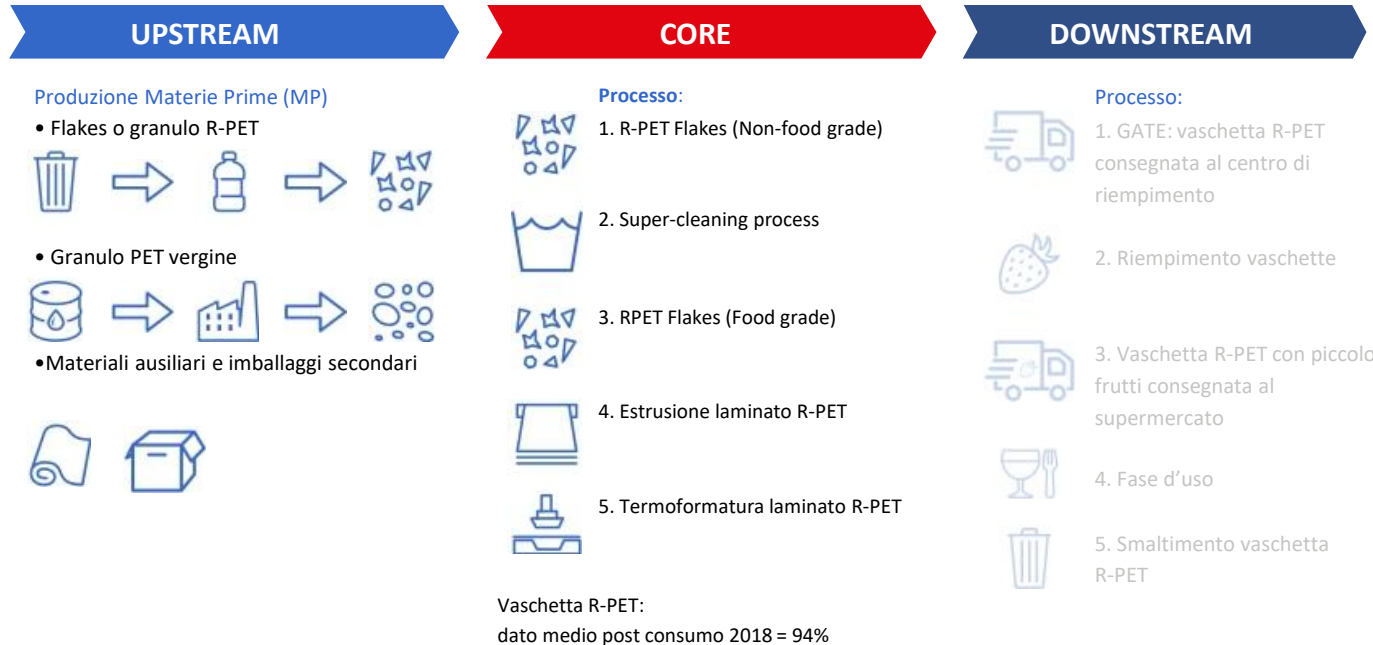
UPSTREAM

Produzione Materie Prime (MP)

• Flakes o granulo R-PET

• Granulo PET vergine

•Materiali ausiliari e imballaggi secondari

CORE

Processo:

1. R-PET Flakes (Non-food grade)

2. Super-cleaning process

3. RPET Flakes (Food grade)

4. Estrusione laminato R-PET

5. Termoformatura laminato R-PET

Vaschetta R-PET:
dato medio post consumo 2018 = 94%

DOWNSTREAM

Processo:

1. GATE: vaschetta R-PET consegnata al centro di riempimento

2. Riempimento vaschette

3. Vaschetta R-PET con piccolo frutti consegnata al supermercato

4. Fase d'uso

5. Smaltimento vaschetta R-PET